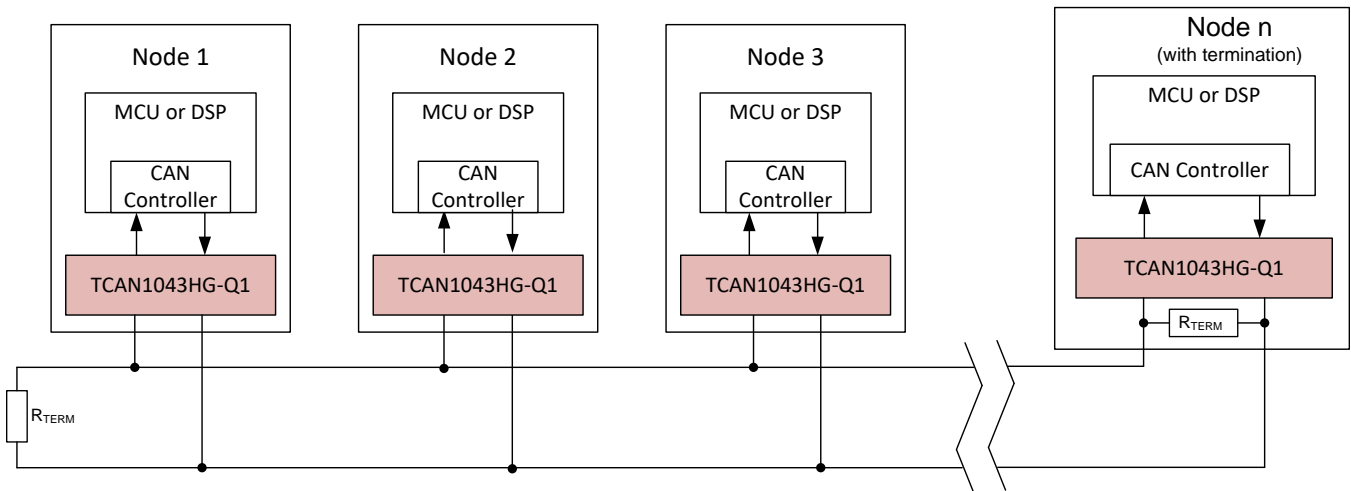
Node 1

MCU or DSP

CAN Controller

TCAN1043HG-Q1

Node 2

MCU or DSP

CAN Controller

TCAN1043HG-Q1

Node 3

MCU or DSP

CAN Controller

TCAN1043HG-Q1

Node n
(with termination)

MCU or DSP

CAN Controller

TCAN1043HG-Q1

$R_{TERM}$

$R_{TERM}$